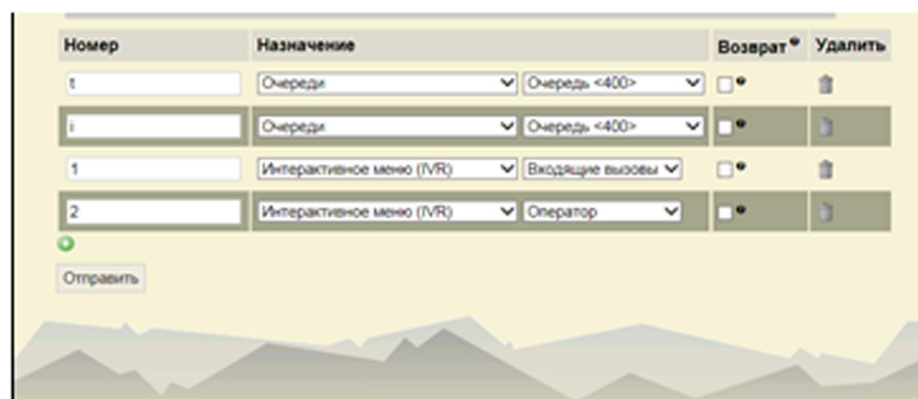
| Номер | Назначение | | Возврат | Удалить |
|---|---|---|---|---|
| t | Очереди | Очередь <400> | | |
| i | Очереди | Очередь <400> | | |
| 1 | Интерактивное меню (IVR) | Входящие вызовы | | |
| 2 | Интерактивное меню (IVR) | Оператор | | |

Отправить